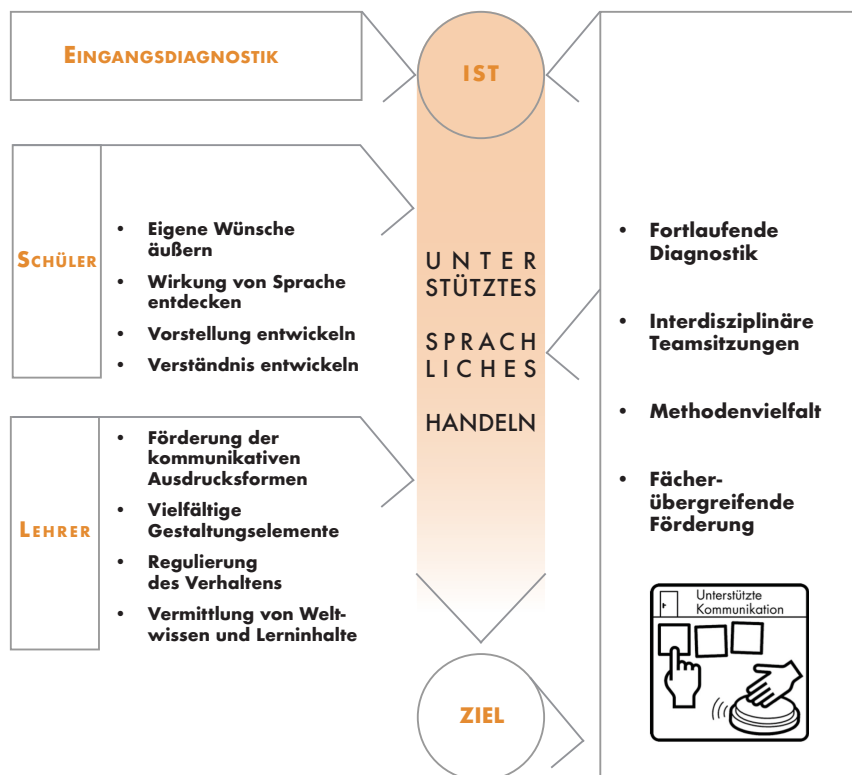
Eingangsdiagnostik

IST

Schüler

- Eigene Wünsche äußern
- Wirkung von Sprache entdecken
- Vorstellung entwickeln
- Verständnis entwickeln

UNTER STÜTZTES SPRACH LICHES HANDELN

Lehrer

- Förderung der kommunikativen Ausdrucksformen
- Vielfältige Gestaltungselemente
- Regulierung des Verhaltens
- Vermittlung von Weltwissen und Lerninhalte

- Fortlaufende Diagnostik
- Interdisziplinäre Teamsitzungen
- Methodenvielfalt
- Fächerübergreifende Förderung

Unterstützte Kommunikation

ZIEL